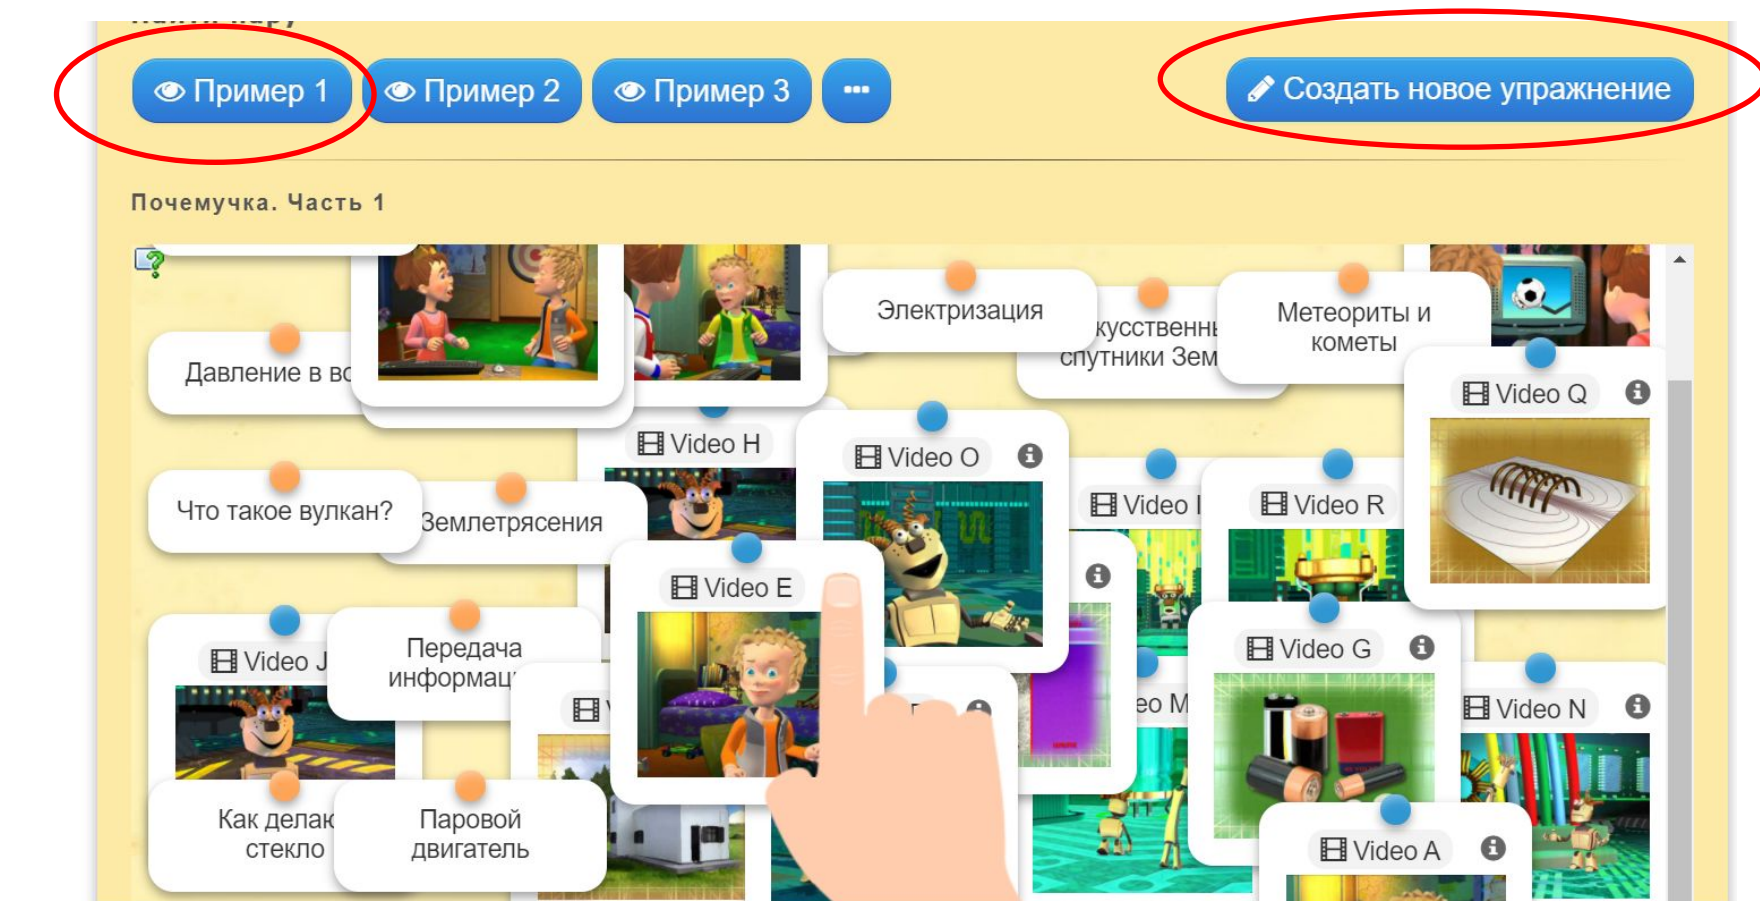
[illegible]

Пример 1 Пример 2 Пример 3 ••• Создать новое упражнение

Почемучка. Часть 1

Электризация

кусственн спутники Зем

Метеориты и кометы

Давление в во

Video H

Video O

Video Q

Что такое вулкан?

Землетрясения

Video

Video R

Video E

Video J

Передача информац

Video G

Video N

eo M

Как делак стекло

Паровой двигатель

Video A